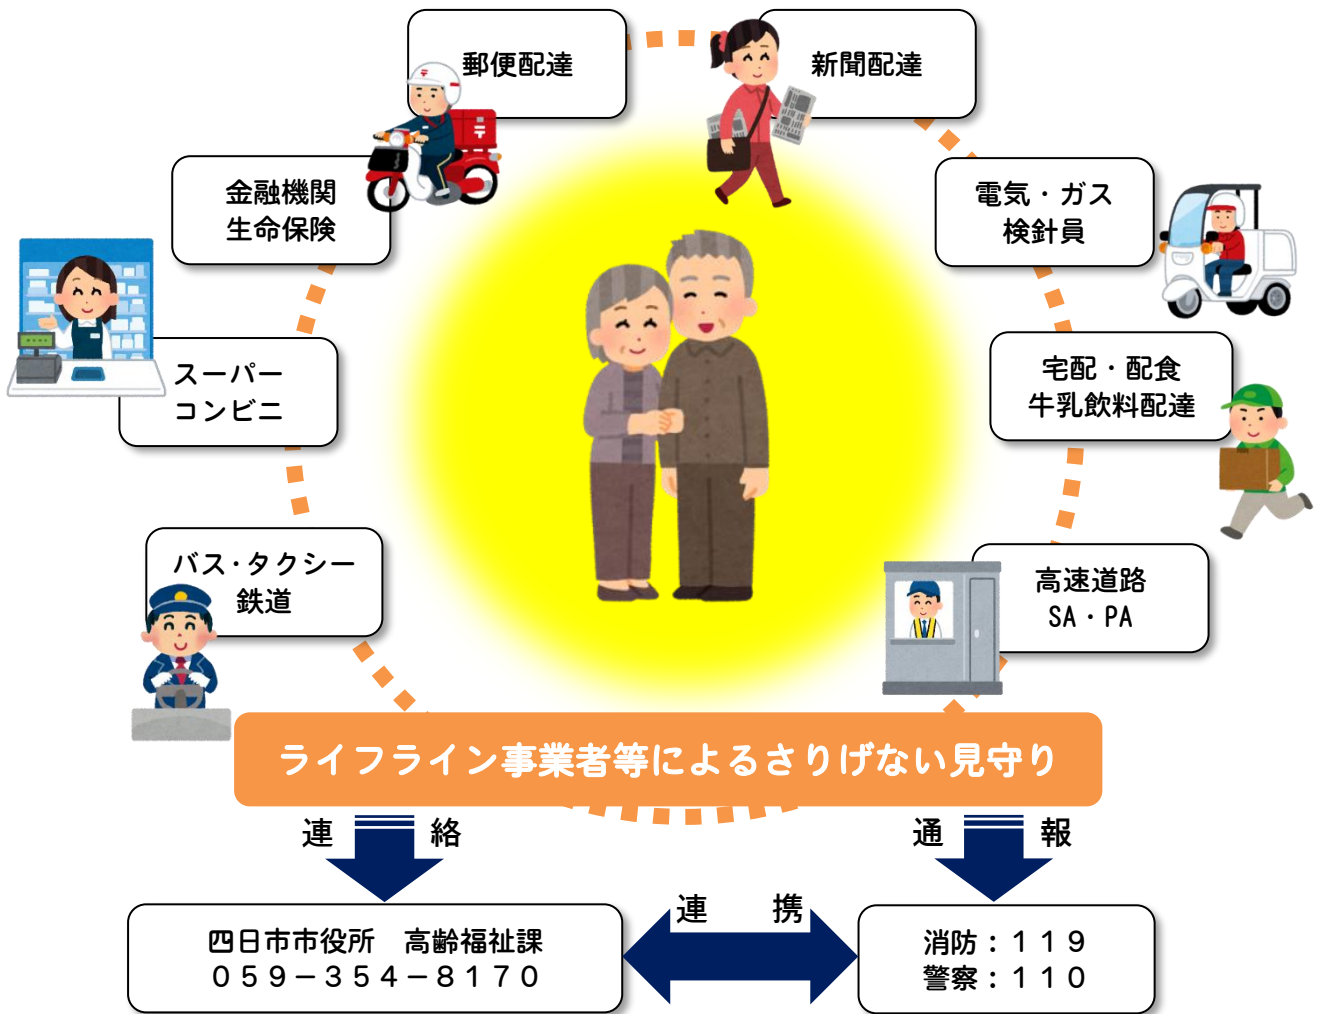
郵便配達

新聞配達

金融機関
生命保険

電気・ガス
検針員

スーパー
コンビニ

宅配・配食
牛乳飲料配達

バス・タクシー
鉄道

高速道路
SA・PA

ライフライン事業者等によるさりげない見守り

連　絡

通　報

連　携

四日市市役所　高齢福祉課
０５９－３５４－８１７０

消防：１１９
警察：１１０